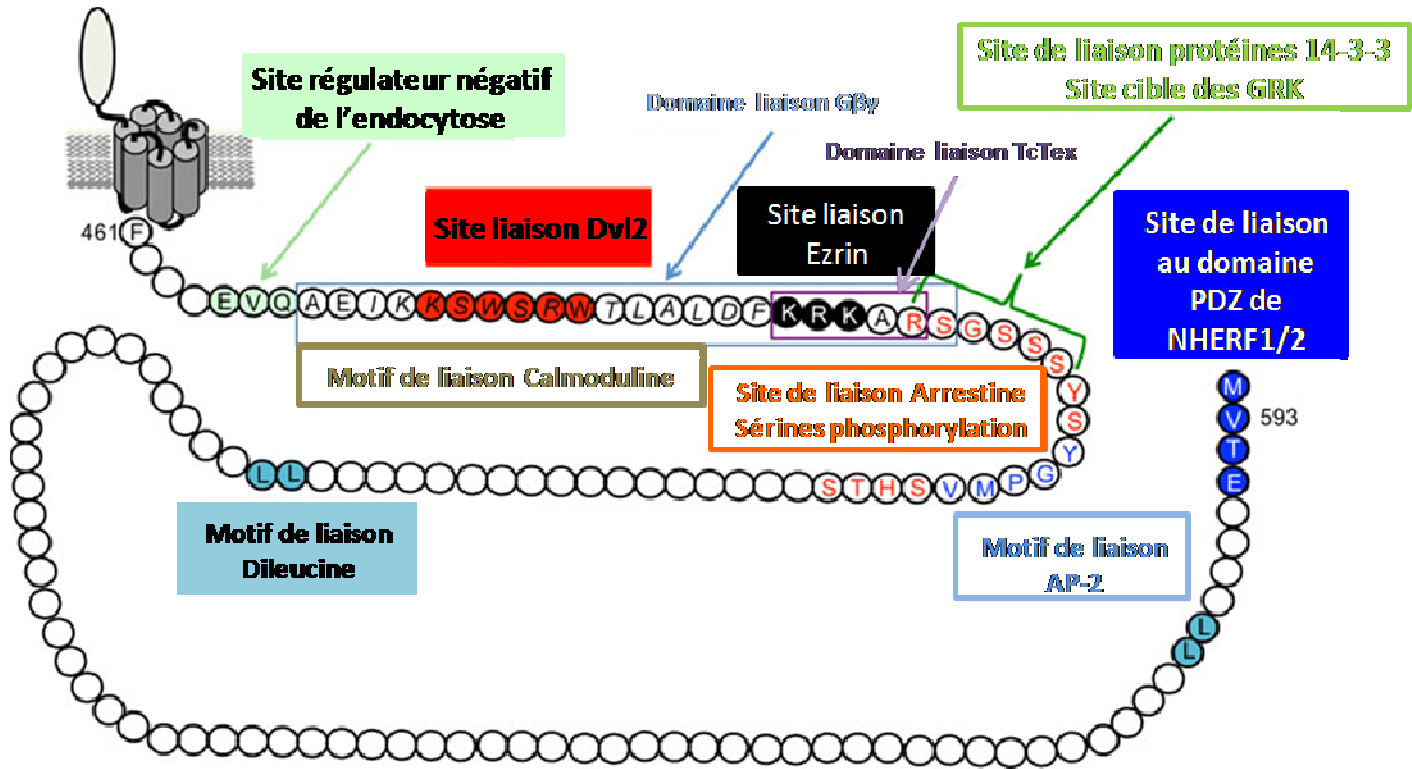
Site régulateur négatif de l'endocytose

Domaine liaison Gβγ

Site de liaison protéines 14-3-3
Site cible des GRK

Domaine liaison TcTex

Site liaison Dvl2

Site liaison Ezrin

Site de liaison au domaine PDZ de NHERF1/2

461 F

E V Q A E I K K S W S R W T L A L D F K R K A R S G S S S Y S Y G P M V S H T S

Motif de liaison Calmoduline

Site de liaison Arrestine
Sérines phosphorylation

M V T E 593

L L

Motif de liaison Dileucine

Motif de liaison AP-2

L L